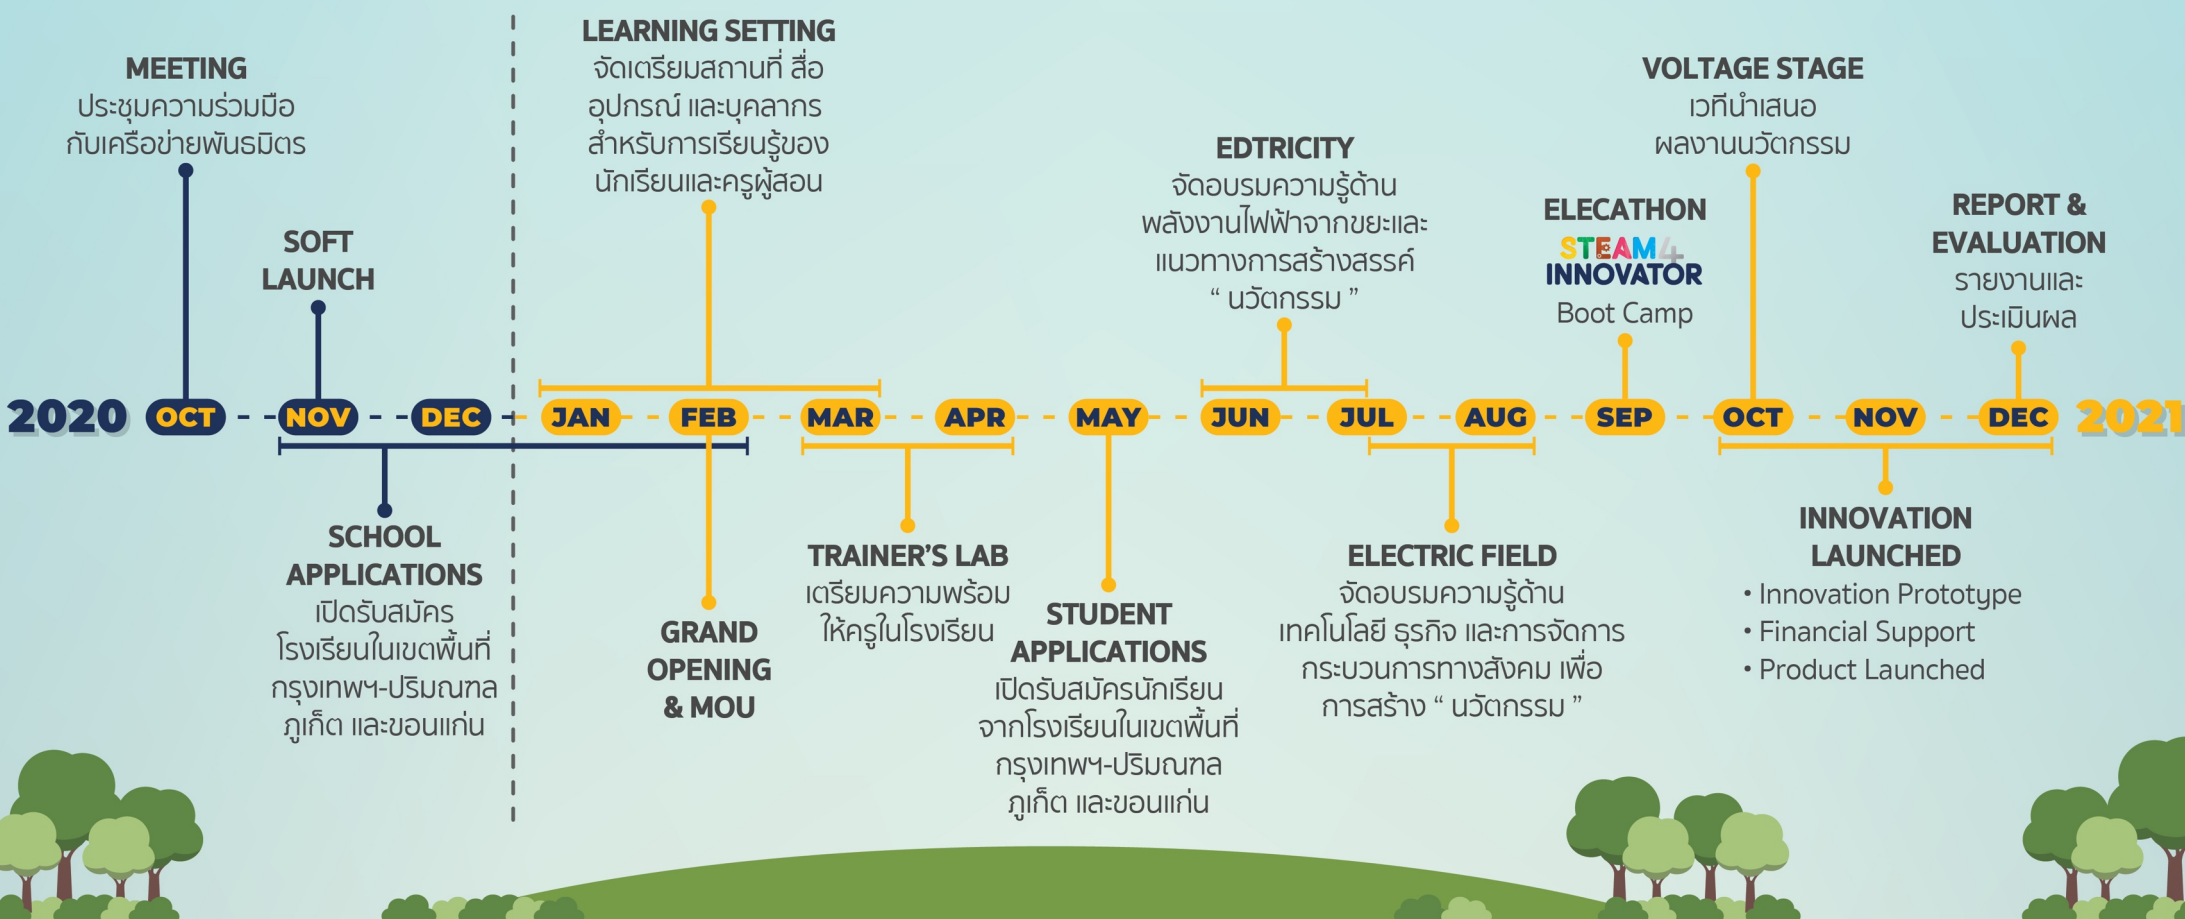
MEETING
ประชุมความร่วมมือกับเครือข่ายพันธมิตร

SOFT LAUNCH

LEARNING SETTING
จัดเตรียมสถานที่ สื่อ อุปกรณ์ และบุคลากร สำหรับการเรียนรู้ของนักเรียนและครูผู้สอน

EDTRICITY
จัดอบรมความรู้ด้าน พลังงานไฟฟ้าจากขยะและ แนวทางการสร้างสรรค์ " นวัตกรรม "

ELECATHON
STEAM4 INNOVATOR
Boot Camp

VOLTAGE STAGE
เวทีนำเสนอ ผลงานนวัตกรรม

REPORT & EVALUATION
รายงานและ ประเมินผล

2020 OCT NOV DEC JAN FEB MAR APR MAY JUN JUL AUG SEP OCT NOV DEC 2021

SCHOOL APPLICATIONS
เปิดรับสมัคร โรงเรียนในเขตพื้นที่ กรุงเทพฯ-ปริมณฑล ภูเก็ต และขอนแก่น

GRAND OPENING & MOU

TRAINER'S LAB
เตรียมความพร้อม ให้ครูในโรงเรียน

STUDENT APPLICATIONS
เปิดรับสมัครนักเรียน จากโรงเรียนในเขตพื้นที่ กรุงเทพฯ-ปริมณฑล ภูเก็ต และขอนแก่น

ELECTRIC FIELD
จัดอบรมความรู้ด้าน เทคโนโลยี ธุรกิจ และการจัดการ กระบวนการทางสังคม เพื่อ การสร้าง " นวัตกรรม "

INNOVATION LAUNCHED
• Innovation Prototype
• Financial Support
• Product Launched